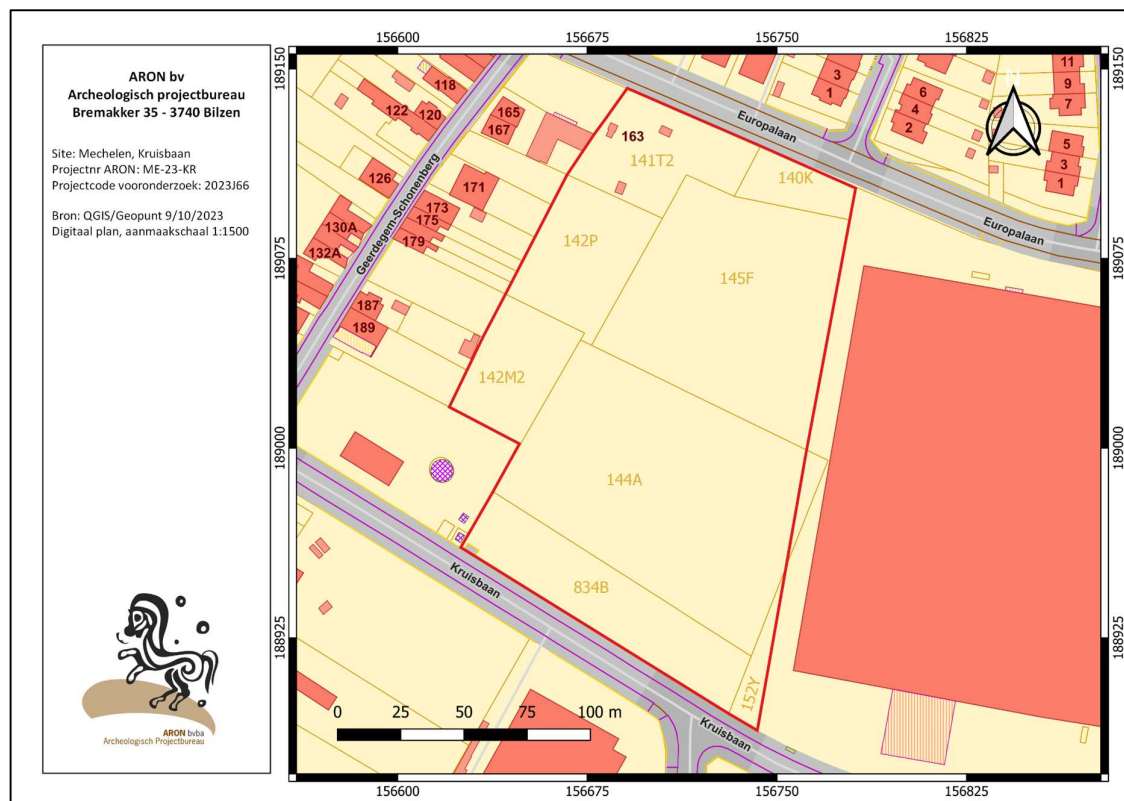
ARON bv
Archeologisch projectbureau
Bremakker 35 - 3740 Bilzen

Site: Mechelen, Kruisbaan
Projectnr ARON: ME-23-KR
Projectcode vooronderzoek: 2023J66

Bron: QGIS/Geopunt 9/10/2023
Digitaal plan, aanmaakschaal 1:1500

ARON bvba
Archeologisch Projectbureau

156600 156675 156750 156825

189150 189075 189000 188925

118
122
120
165
167
163
126
171
130A
173
175
179
132A
187
189
3
1
6
4
2
11
9
7
5
3
1

Geerdegem-Schonenberg
Europalaan
Europalaan
Kruisbaan
Kruisbaan

141T2
140K
142P
145F
142M2
144A
834B
152Y

N

0 25 50 75 100 m

156600 156675 156750 156825